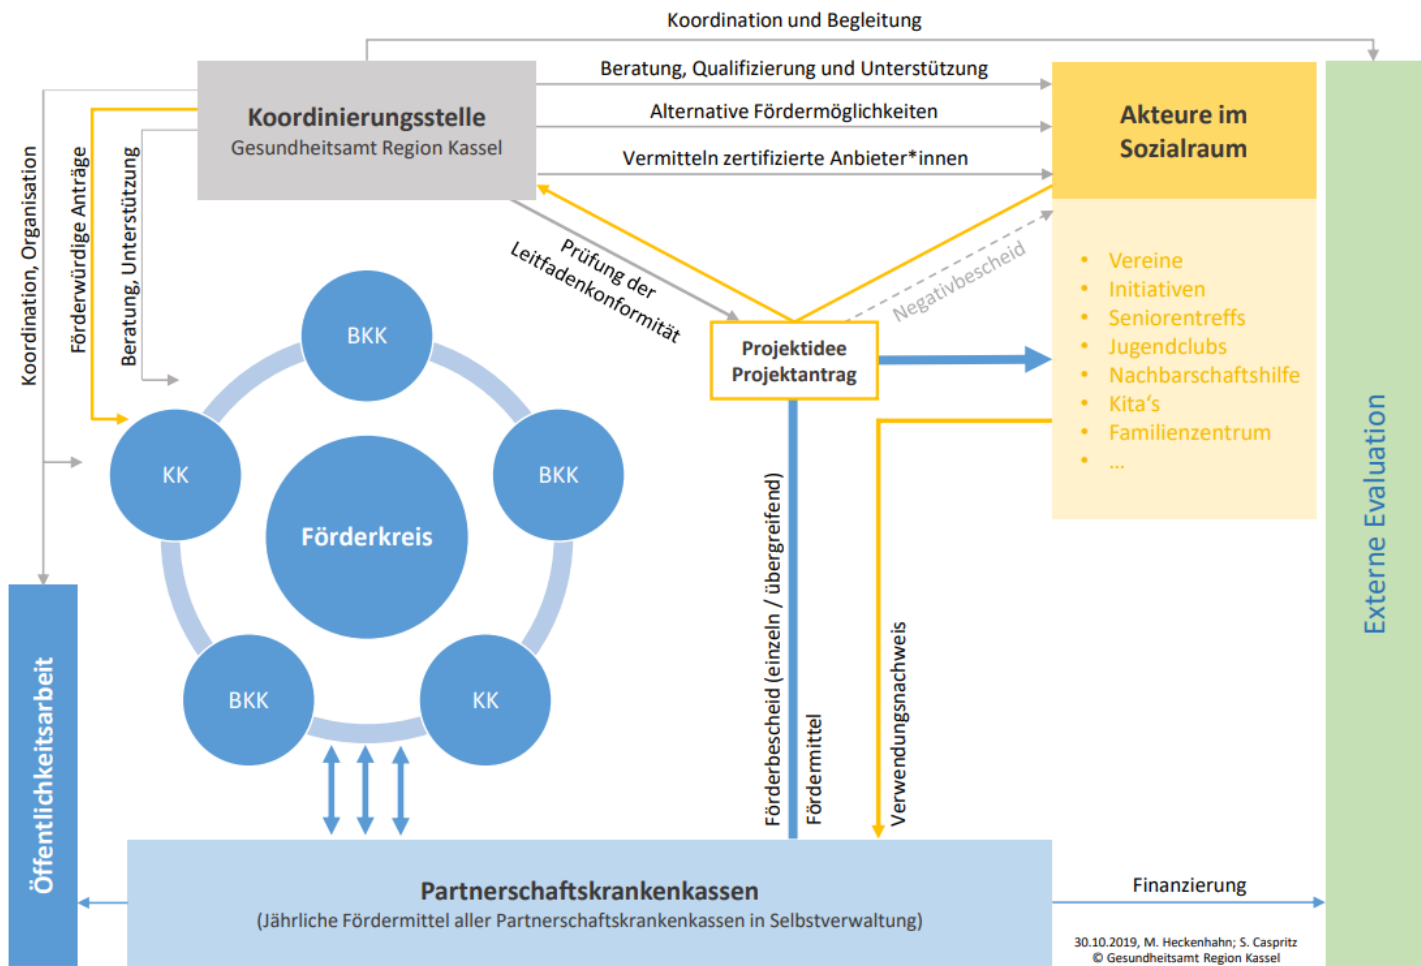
Koordination und Begleitung

Beratung, Qualifizierung und Unterstützung

Alternative Fördermöglichkeiten

Vermitteln zertifizierte Anbieter*innen

Koordinierungsstelle
Gesundheitsamt Region Kassel

Akteure im Sozialraum

- Vereine
- Initiativen
- Seniorentreffs
- Jugendclubs
- Nachbarschaftshilfe
- Kita's
- Familienzentrum
- ...

Koordination, Organisation

Förderwürdige Anträge

Beratung, Unterstützung

Prüfung der Leitfadenkonformität

Negativbescheid

Projektidee
Projektantrag

BKK

KK

BKK

Förderkreis

BKK

KK

Förderbescheid (einzeln / übergreifend)

Fördermittel

Verwendungsnachweis

Externe Evaluation

Öffentlichkeitsarbeit

Partnerschaftskrankenkassen
(Jährliche Fördermittel aller Partnerschaftskrankenkassen in Selbstverwaltung)

Finanzierung

30.10.2019, M. Heckenhahn; S. Caspritz
© Gesundheitsamt Region Kassel